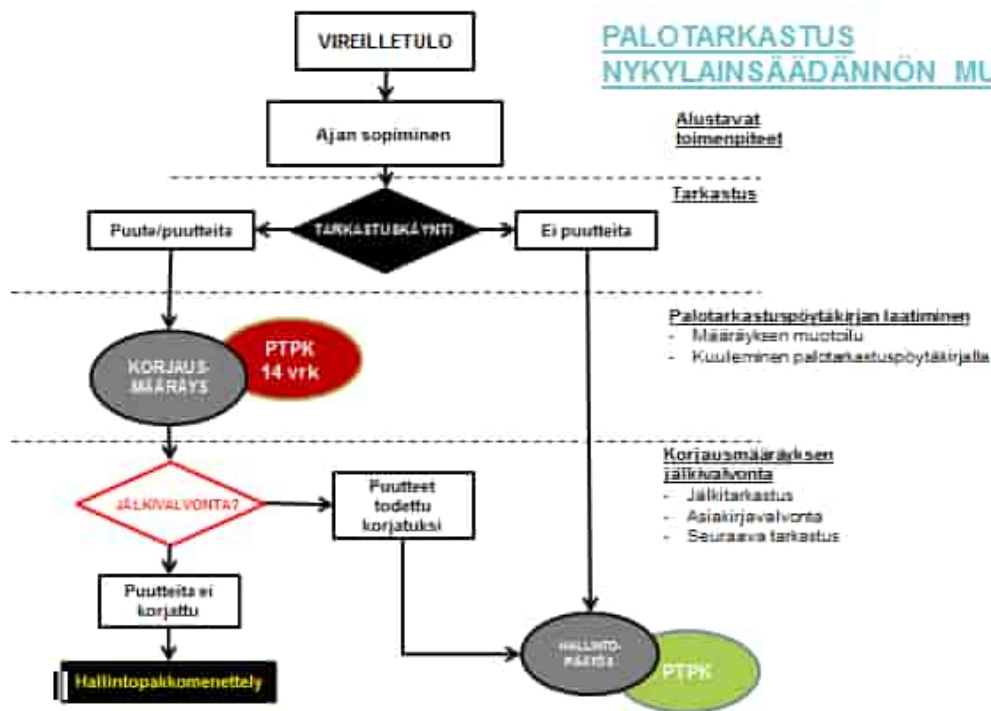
PALOTARKASTUS NYKYLAINSÄÄDÄNNÖN MU

VIREILLETULO

Ajan sopiminen

Alustavat toimenpiteet

Tarkastus

Puute/puutteita

TARKASTUSKÄYNTI

Ei puutteita

Palotarkastuspöytäkirjan laatiminen
- Määräyksen muotoilu
- Kuuleminen palotarkastuspöytäkirjalla

KORJAUS-MÄÄRÄYS

PTPK 14 vrk

Korjausmääräyksen jälkivalvonta
- Jälkitarkastus
- Asiakirjavalvonta
- Seuraava tarkastus

JÄLKIVALVONTA?

Puutteet todettu korjatuksi

Puutteita ei korjattu

HALLINTO-PÄÄTÖS

PTPK

Hallintopakkomenettely